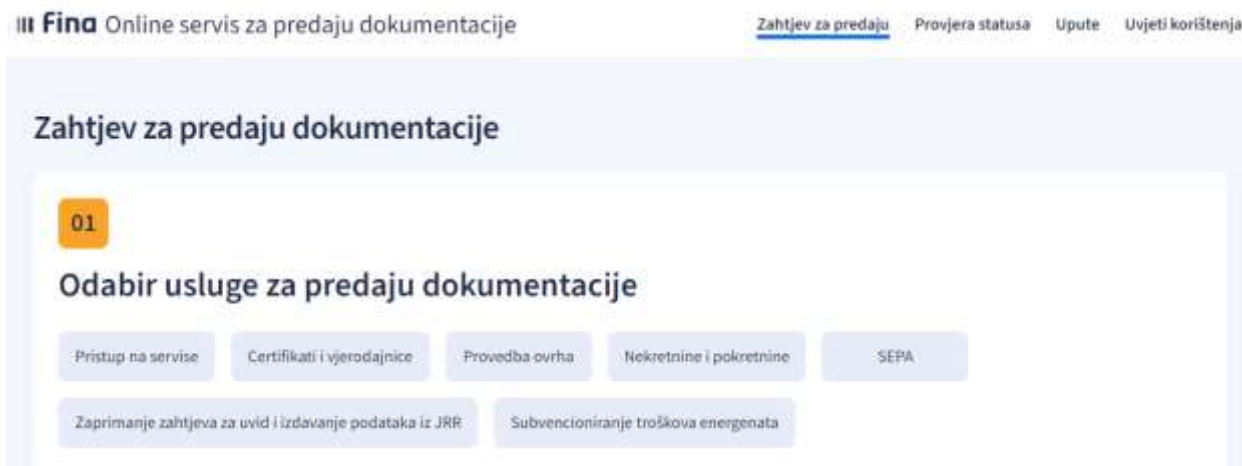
Fina Online servis za predaju dokumentacije

Zahtjev za predaju Provjera statusa Upute Uvjeti korištenja

Zahtjev za predaju dokumentacije

01

Odabir usluge za predaju dokumentacije

Pristup na servise

Certifikati i vjerodajnice

Provedba ovrha

Nekretnine i pokretnine

SEPA

Zaprimanje zahtjeva za uvid i izdavanje podataka iz JRR

Subvencioniranje troškova energenata